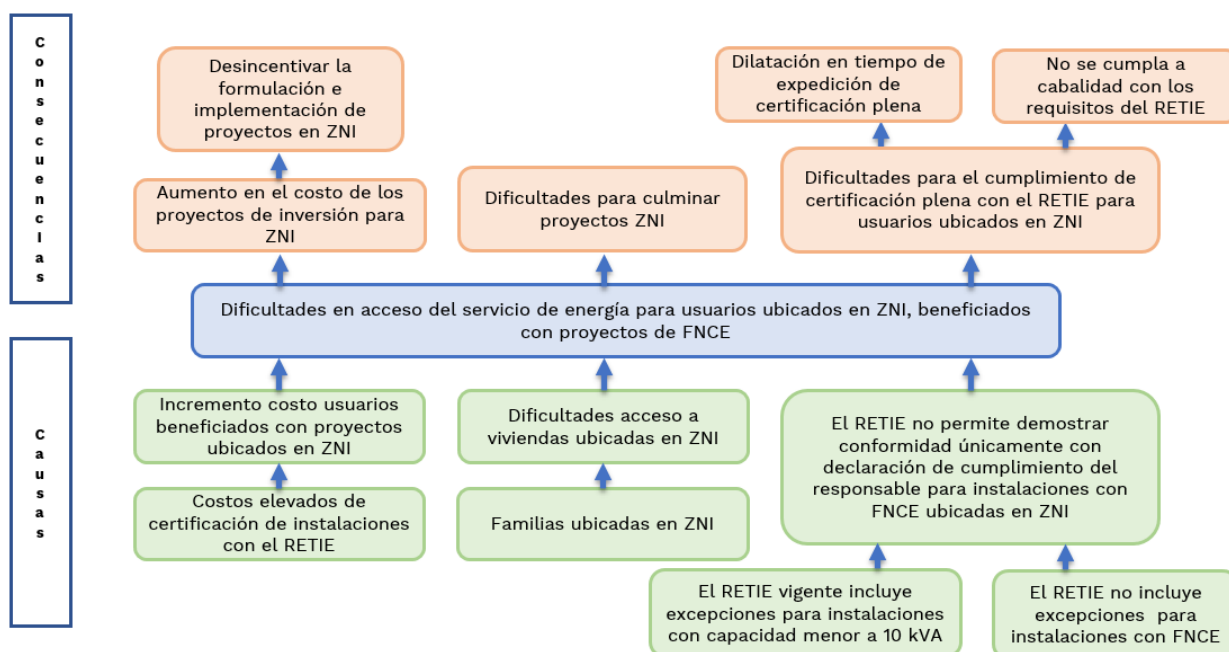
Consecuencias

Desincentivar la formulación e implementación de proyectos en ZNI

Dilatación en tiempo de expedición de certificación plena

No se cumpla a cabalidad con los requisitos del RETIE

Aumento en el costo de los proyectos de inversión para ZNI

Dificultades para culminar proyectos ZNI

Dificultades para el cumplimiento de certificación plena con el RETIE para usuarios ubicados en ZNI

Dificultades en acceso del servicio de energía para usuarios ubicados en ZNI, beneficiados con proyectos de FNCE

Causas

Incremento costo usuarios beneficiados con proyectos ubicados en ZNI

Dificultades acceso a viviendas ubicadas en ZNI

El RETIE no permite demostrar conformidad únicamente con declaración de cumplimiento del responsable para instalaciones con FNCE ubicadas en ZNI

Costos elevados de certificación de instalaciones con el RETIE

Familias ubicadas en ZNI

El RETIE vigente incluye excepciones para instalaciones con capacidad menor a 10 kVA

El RETIE no incluye excepciones para instalaciones con FNCE